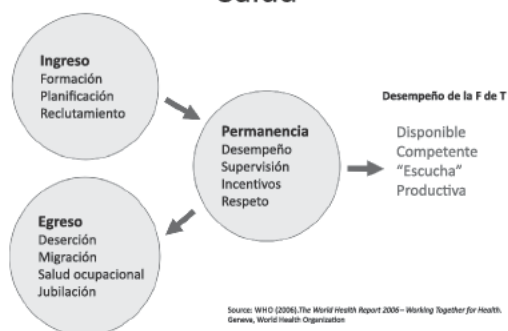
Salud

Ingreso
Formación
Planificación
Reclutamiento

Permanencia
Desempeño
Supervisión
Incentivos
Respeto

Desempeño de la F de T

Disponible
Competente
"Escucha"
Productiva

Egreso
Deserción
Migración
Salud ocupacional
Jubilación

Source: WHO (2006).The World Health Report 2006 – Working Together for Health. Geneva, World Health Organization